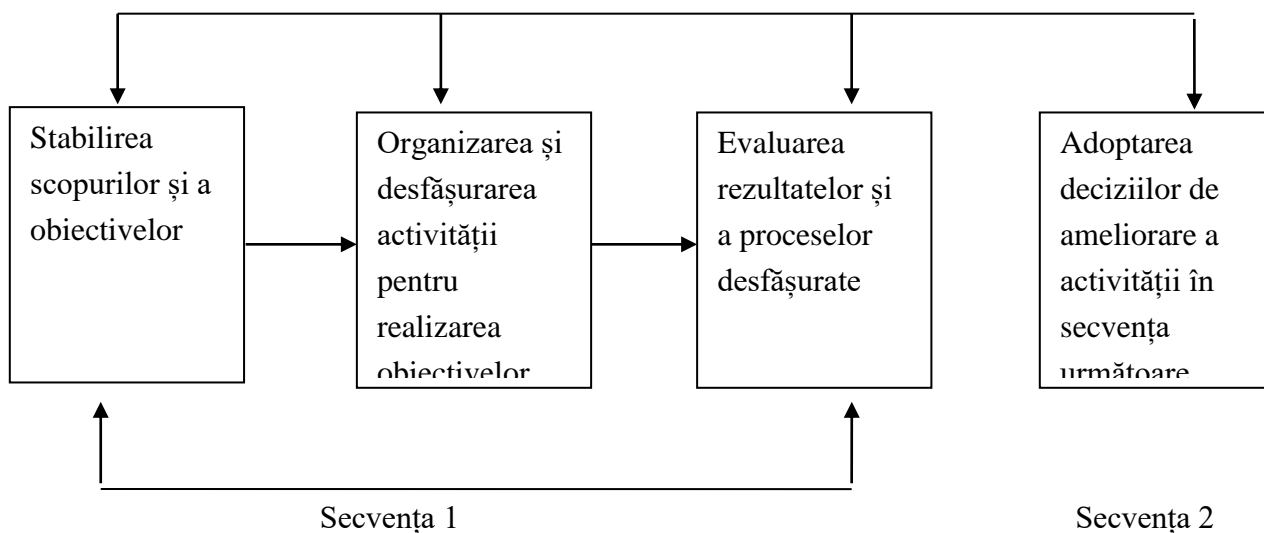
Stabilirea scopurilor și a obiectivelor

Organizarea și desfășurarea activității pentru realizarea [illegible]

Evaluarea rezultatelor și a proceselor desfășurate

Adoptarea deciziilor de ameliorare a activității în secvența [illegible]

Secvența 1

Secvența 2